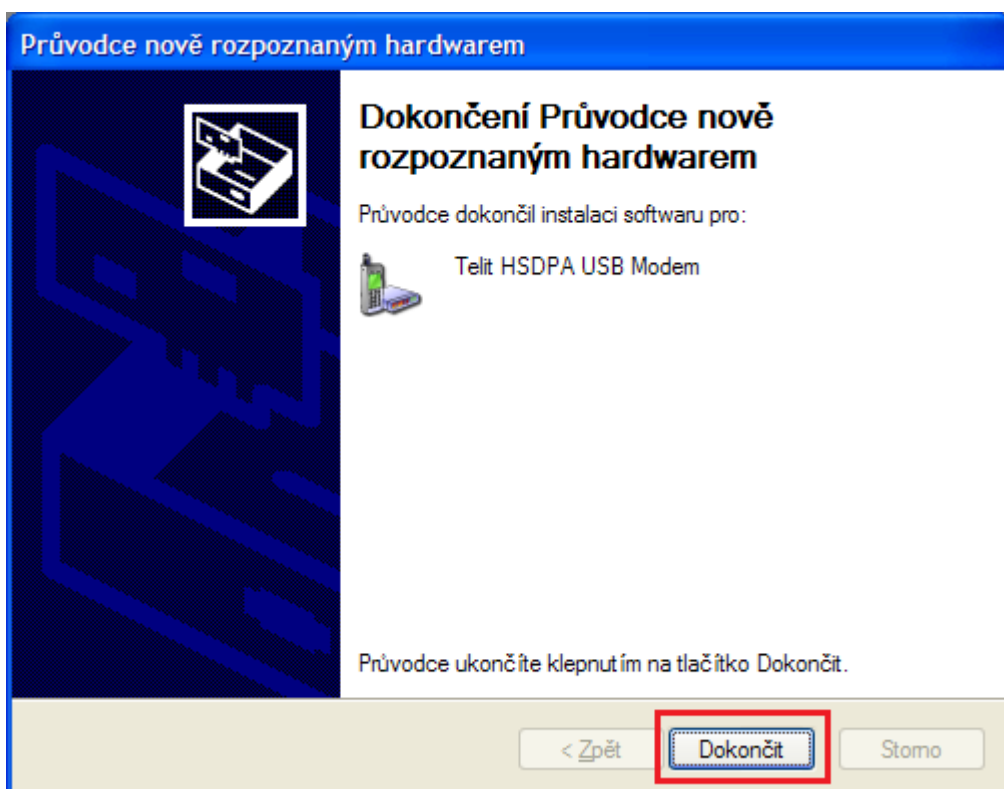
Průvodce nově rozpoznaným hardwarem

Dokončení Průvodce nově rozpoznaným hardwarem

Průvodce dokončil instalaci softwaru pro:

Telit HSDPA USB Modem

Průvodce ukončíte klepnutím na tlačítko Dokončit.

< Zpět

Dokončit

Storno